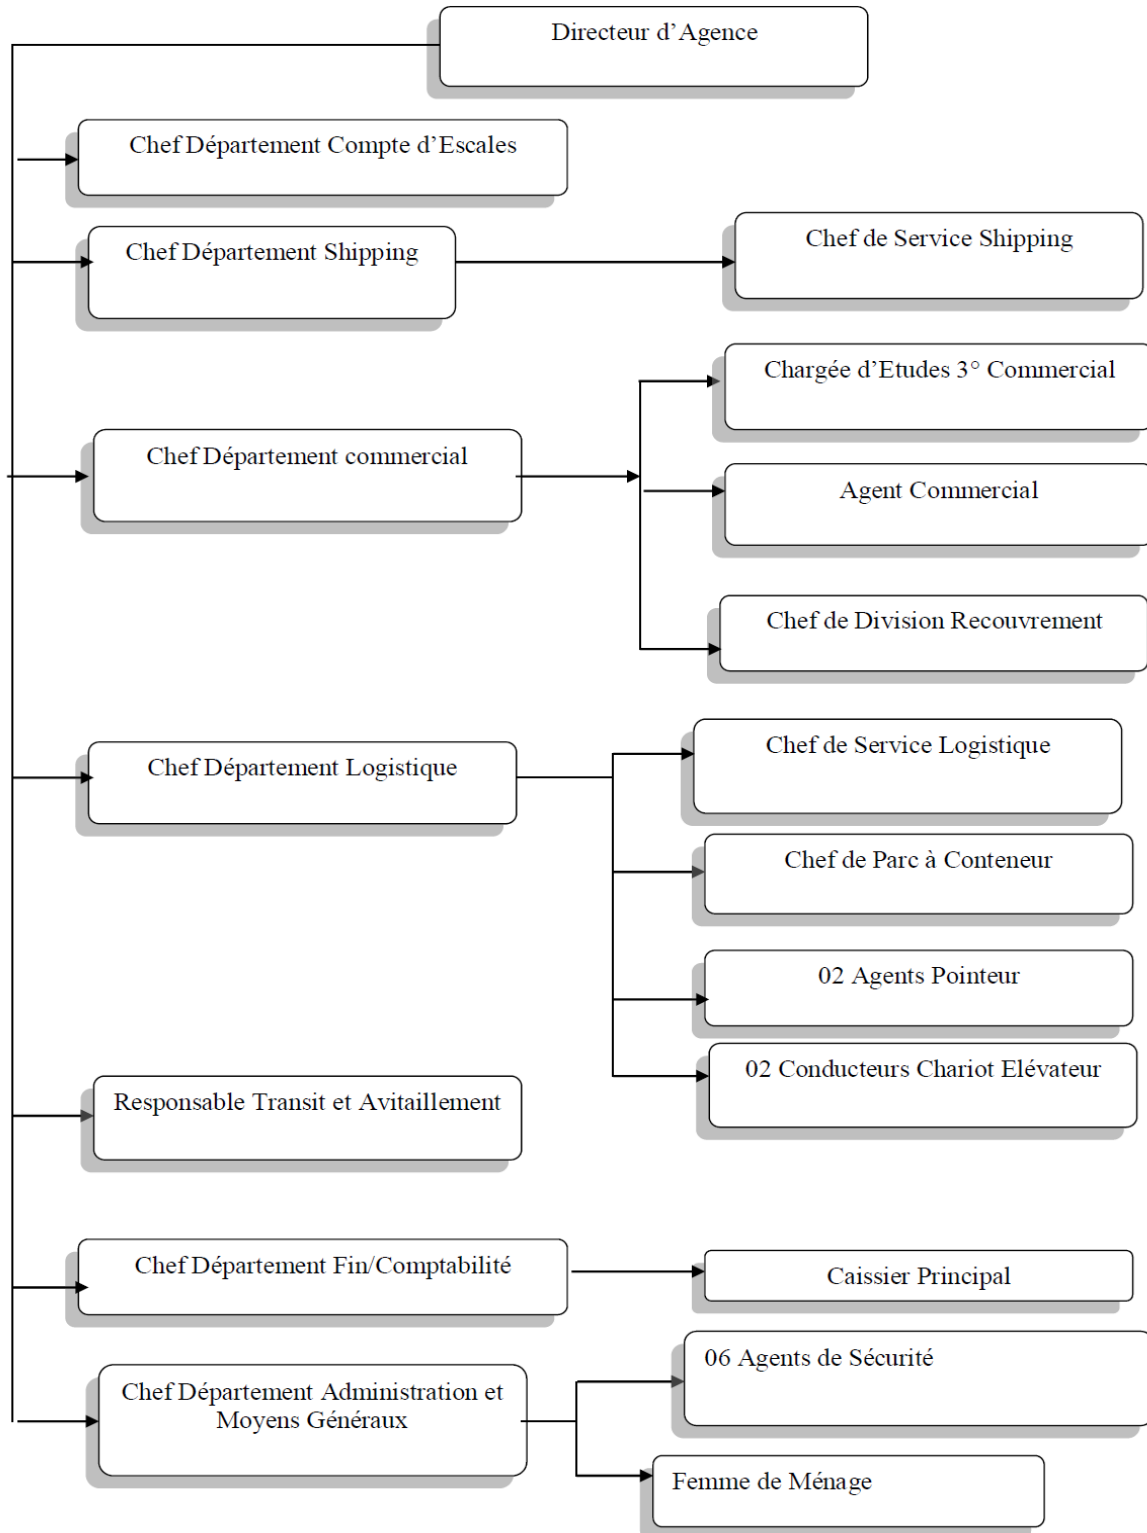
Directeur d'Agence

Chef Département Compte d'Escales

Chef Département Shipping

Chef de Service Shipping

Chargée d'Etudes 3° Commercial

Chef Département commercial

Agent Commercial

Chef de Division Recouvrement

Chef de Service Logistique

Chef Département Logistique

Chef de Parc à Conteneur

02 Agents Pointeur

02 Conducteurs Chariot Elévateur

Responsable Transit et Avitaillement

Chef Département Fin/Comptabilité

Caissier Principal

06 Agents de Sécurité

Chef Département Administration et Moyens Généraux

Femme de Ménage